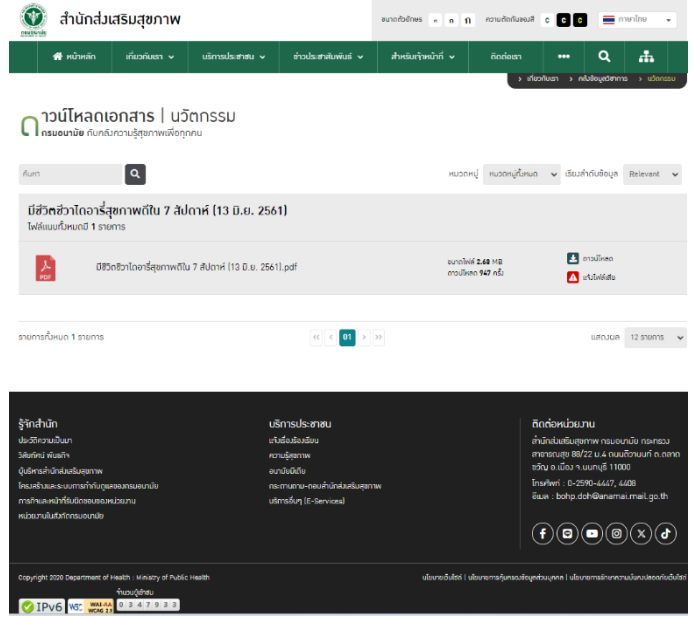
สำนักส่งเสริมสุขภาพ

ขนาดตัวอักษร ก ก ก ความตัดกันของสี C C C ภาษาไทย

หน้าหลัก เกี่ยวกับเรา บริการประชาชน ข่าวประชาสัมพันธ์ สำหรับเจ้าหน้าที่ ติดต่อเรา

> เกี่ยวกับเรา > คลังข้อมูลวิชาการ > นวัตกรรม

ดาวน์โหลดเอกสาร | นวัตกรรม
กรมอนามัย กับคลังความรู้สุขภาพเพื่อทุกคน

ค้นหา

หมวดหมู่ หมวดหมู่ทั้งหมด เรียงลำดับข้อมูล Relevant

มีชีวิตชีวาไดอารี่สุขภาพดีใน 7 สัปดาห์ (13 มิ.ย. 2561)
ไฟล์แนบทั้งหมด 1 รายการ

มีชีวิตชีวาไดอารี่สุขภาพดีใน 7 สัปดาห์ (13 มิ.ย. 2561).pdf
ขนาดไฟล์ 2.68 MB
ดาวน์โหลด 947 ครั้ง
ดาวน์โหลด
แจ้งไฟล์เสีย

รายการทั้งหมด 1 รายการ
01
แสดงผล 12 รายการ

รู้จักสำนัก
ประวัติความเป็นมา
วิสัยทัศน์ พันธกิจ
ผู้บริหารสำนักส่งเสริมสุขภาพ
โครงสร้างและระบบการทำกับดูแลของกรมอนามัย
การกำหนดหน้าที่รับผิดชอบของหน่วยงาน
หน่วยงานในสังกัดกรมอนามัย

บริการประชาชน
แจ้งเรื่องร้องเรียน
ความรู้สุขภาพ
อนามัยมีเดีย
กระดานถาม-ตอบสำนักส่งเสริมสุขภาพ
บริการอื่นๆ (E-Services)

ติดต่อหน่วยงาน
สำนักส่งเสริมสุขภาพ กรมอนามัย กระทรวงสาธารณสุข 88/22 ม.4 ถนนติวานนท์ ต.ตลาดขวัญ อ.เมือง จ.นนทบุรี 11000
โทรศัพท์ : 0-2590-4447, 4408
อีเมล : bohp.doh@anamai.mail.go.th

Copyright 2020 Department of Health : Ministry of Public Health
นโยบายเว็บไซต์ | นโยบายการคุ้มครองข้อมูลส่วนบุคคล | นโยบายการรักษาความมั่นคงปลอดภัยเว็บไซต์
จำนวนผู้เข้าชม
IPv6 W3C WAI-AA WCAG 2.1 0 3 4 7 9 3 3